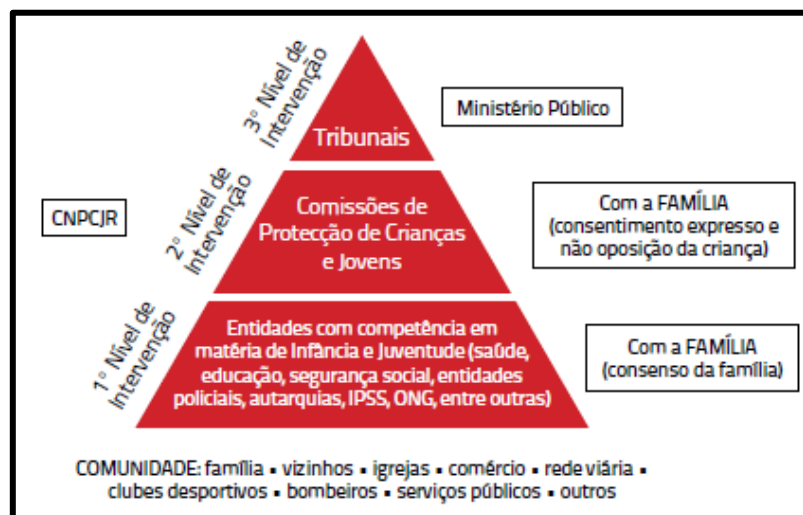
3° Nível de Intervenção

Tribunais

Ministério Público

2° Nível de Intervenção

CNPCJR

Comissões de Protecção de Crianças e Jovens

Com a FAMÍLIA (consentimento expresso e não oposição da criança)

1° Nível de Intervenção

Entidades com competência em matéria de Infância e Juventude (saúde, educação, segurança social, entidades policiais, autarquias, IPSS, ONG, entre outras)

Com a FAMÍLIA (consenso da família)

COMUNIDADE: família ▪ vizinhos ▪ igrejas ▪ comércio ▪ rede viária ▪ clubes desportivos ▪ bombeiros ▪ serviços públicos ▪ outros